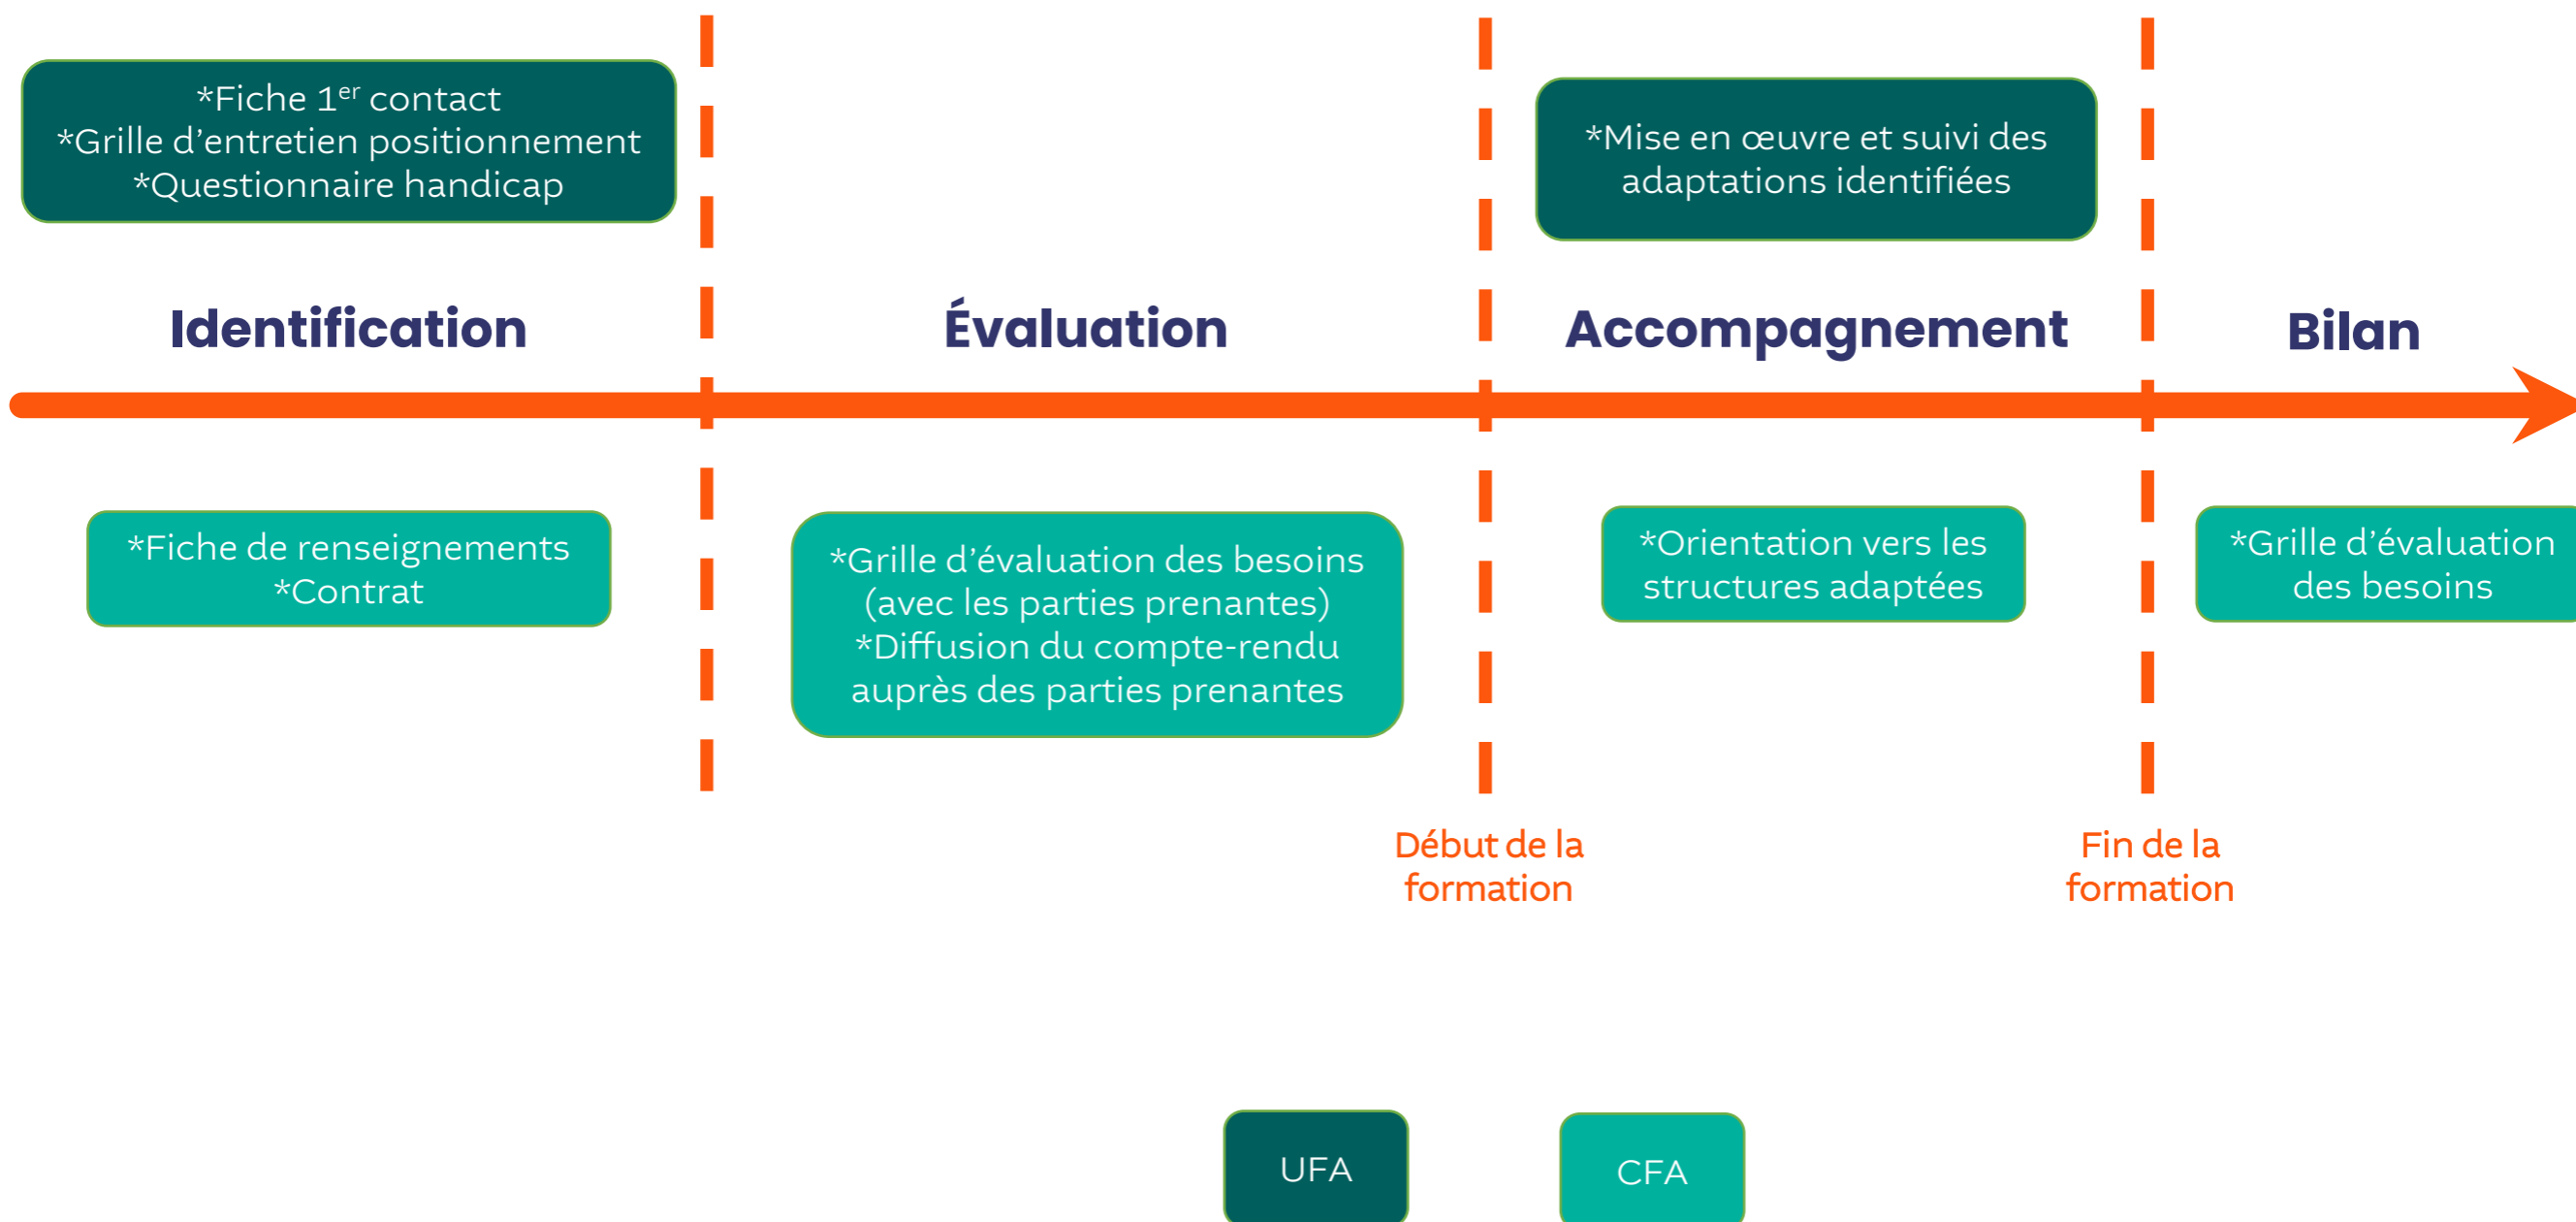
*Fiche 1$^{er}$ contact
*Grille d’entretien positionnement
*Questionnaire handicap

*Mise en œuvre et suivi des adaptations identifiées

Identification

Évaluation

Accompagnement

Bilan

*Fiche de renseignements
*Contrat

*Grille d’évaluation des besoins (avec les parties prenantes)
*Diffusion du compte-rendu auprès des parties prenantes

*Orientation vers les structures adaptées

*Grille d’évaluation des besoins

Début de la formation

Fin de la formation

UFA

CFA